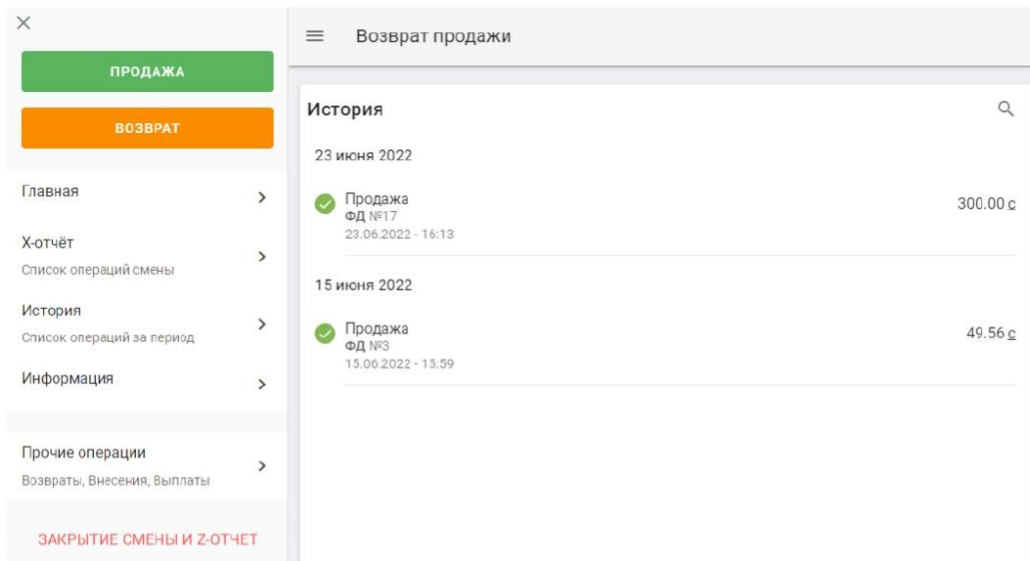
×

ПРОДАЖА

ВОЗВРАТ

Главная

Х-отчёт
Список операций смены

История
Список операций за период

Информация

Прочие операции
Возвраты, Внесения, Выплаты

ЗАКРЫТИЕ СМЕНЫ И Z-ОТЧЕТ

Возврат продажи

История

23 июня 2022

Продажа
ФД №17
23.06.2022 - 16:13
300.00 с

15 июня 2022

Продажа
ФД №3
15.06.2022 - 15:59
49.56 с